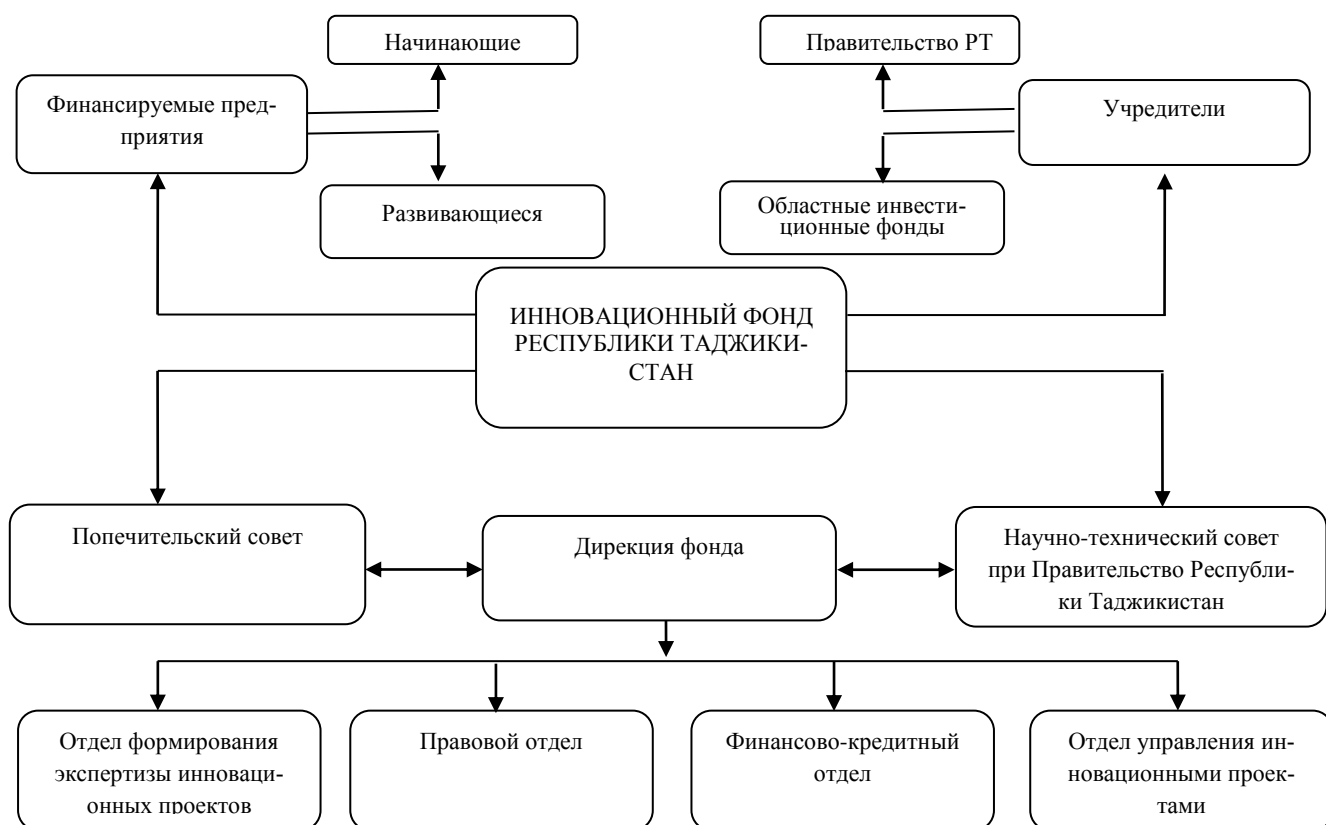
Начинающие

Правительство РТ

Финансируемые предприятия

Учредители

Развивающиеся

Областные инвестиционные фонды

ИННОВАЦИОННЫЙ ФОНД РЕСПУБЛИКИ ТАДЖИКИСТАН

Попечительский совет

Дирекция фонда

Научно-технический совет при Правительство Республики Таджикистан

Отдел формирования экспертизы инновационных проектов

Правовой отдел

Финансово-кредитный отдел

Отдел управления инновационными проектами